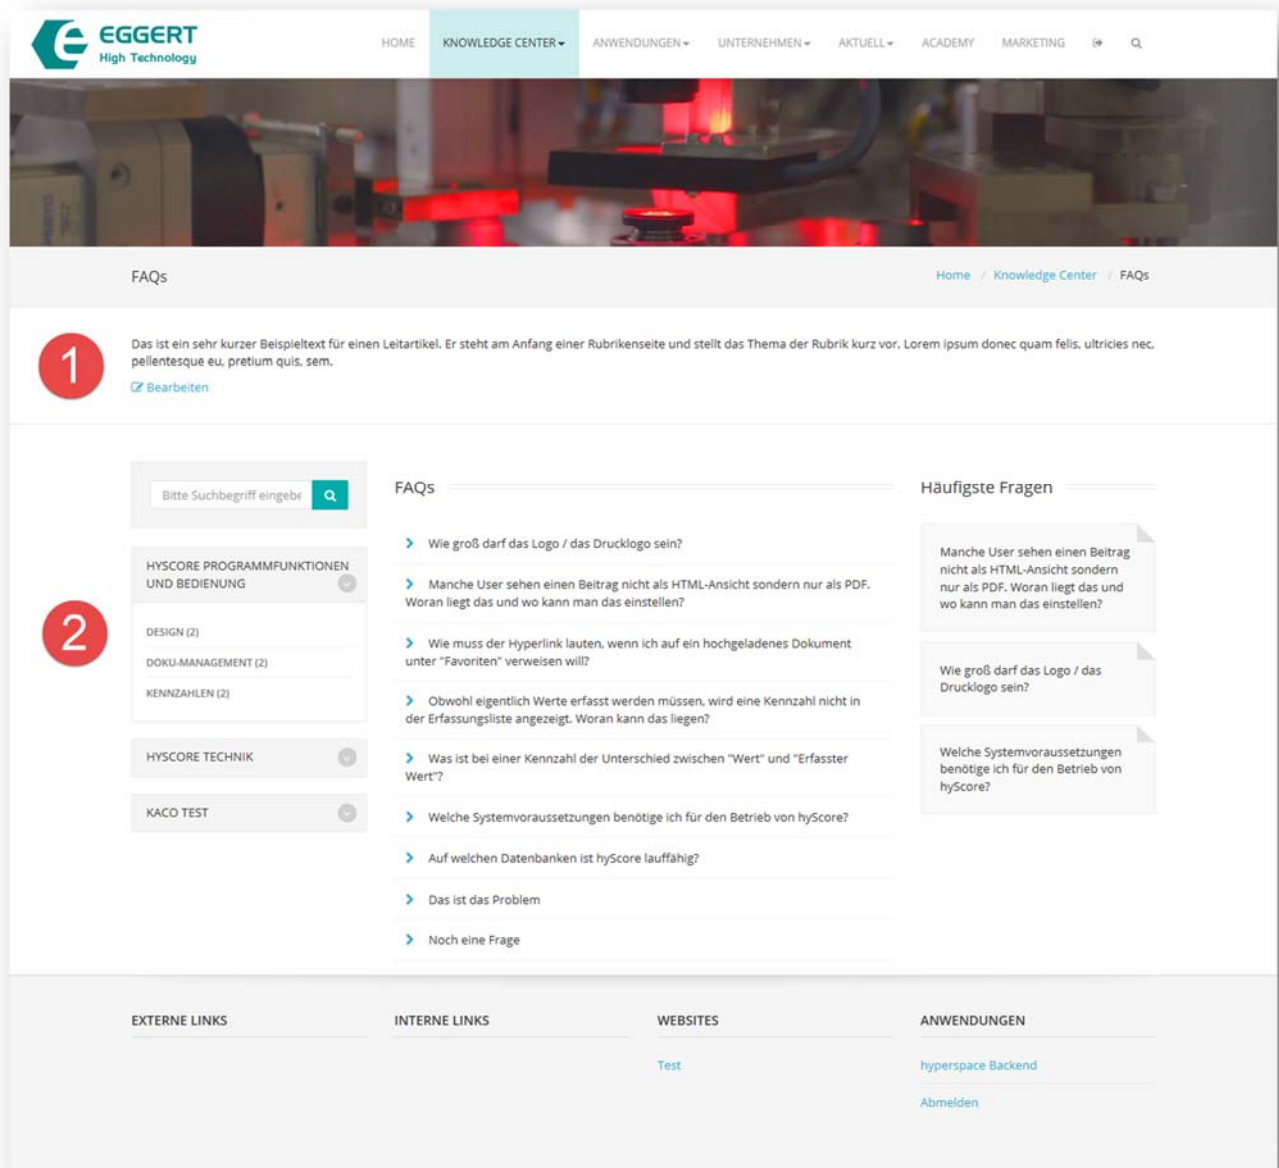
EGGERT
High Technology

HOME KNOWLEDGE CENTER ANWENDUNGEN UNTERNEHMEN AKTUELL ACADEMY MARKETING

FAQs

Home / Knowledge Center / FAQs

1

Das ist ein sehr kurzer Beispieltext für einen Leitartikel. Er steht am Anfang einer Rubrikenseite und stellt das Thema der Rubrik kurz vor. Lorem ipsum donec quam felis, ultricies nec, pellentesque eu, pretium quis, sem.

Bearbeiten

2

Bitte Suchbegriff eingebe

HYSCORE PROGRAMMFUNKTIONEN UND BEDIENUNG

DESIGN (2)

DOKU-MANAGEMENT (2)

KENNZAHLEN (2)

HYSCORE TECHNIK

KACO TEST

FAQs

Wie groß darf das Logo / das Drucklogo sein?

Manche User sehen einen Beitrag nicht als HTML-Ansicht sondern nur als PDF. Woran liegt das und wo kann man das einstellen?

Wie muss der Hyperlink lauten, wenn ich auf ein hochgeladenes Dokument unter "Favoriten" verweisen will?

Obwohl eigentlich Werte erfasst werden müssen, wird eine Kennzahl nicht in der Erfassungsliste angezeigt. Woran kann das liegen?

Was ist bei einer Kennzahl der Unterschied zwischen "Wert" und "Erfasster Wert"?

Welche Systemvoraussetzungen benötige ich für den Betrieb von hyScore?

Auf welchen Datenbanken ist hyScore lauffähig?

Das ist das Problem

Noch eine Frage

Häufigste Fragen

Manche User sehen einen Beitrag nicht als HTML-Ansicht sondern nur als PDF. Woran liegt das und wo kann man das einstellen?

Wie groß darf das Logo / das Drucklogo sein?

Welche Systemvoraussetzungen benötige ich für den Betrieb von hyScore?

EXTERNE LINKS

INTERNE LINKS

WEBSITES

Test

ANWENDUNGEN

hyperspace Backend

Abmelden